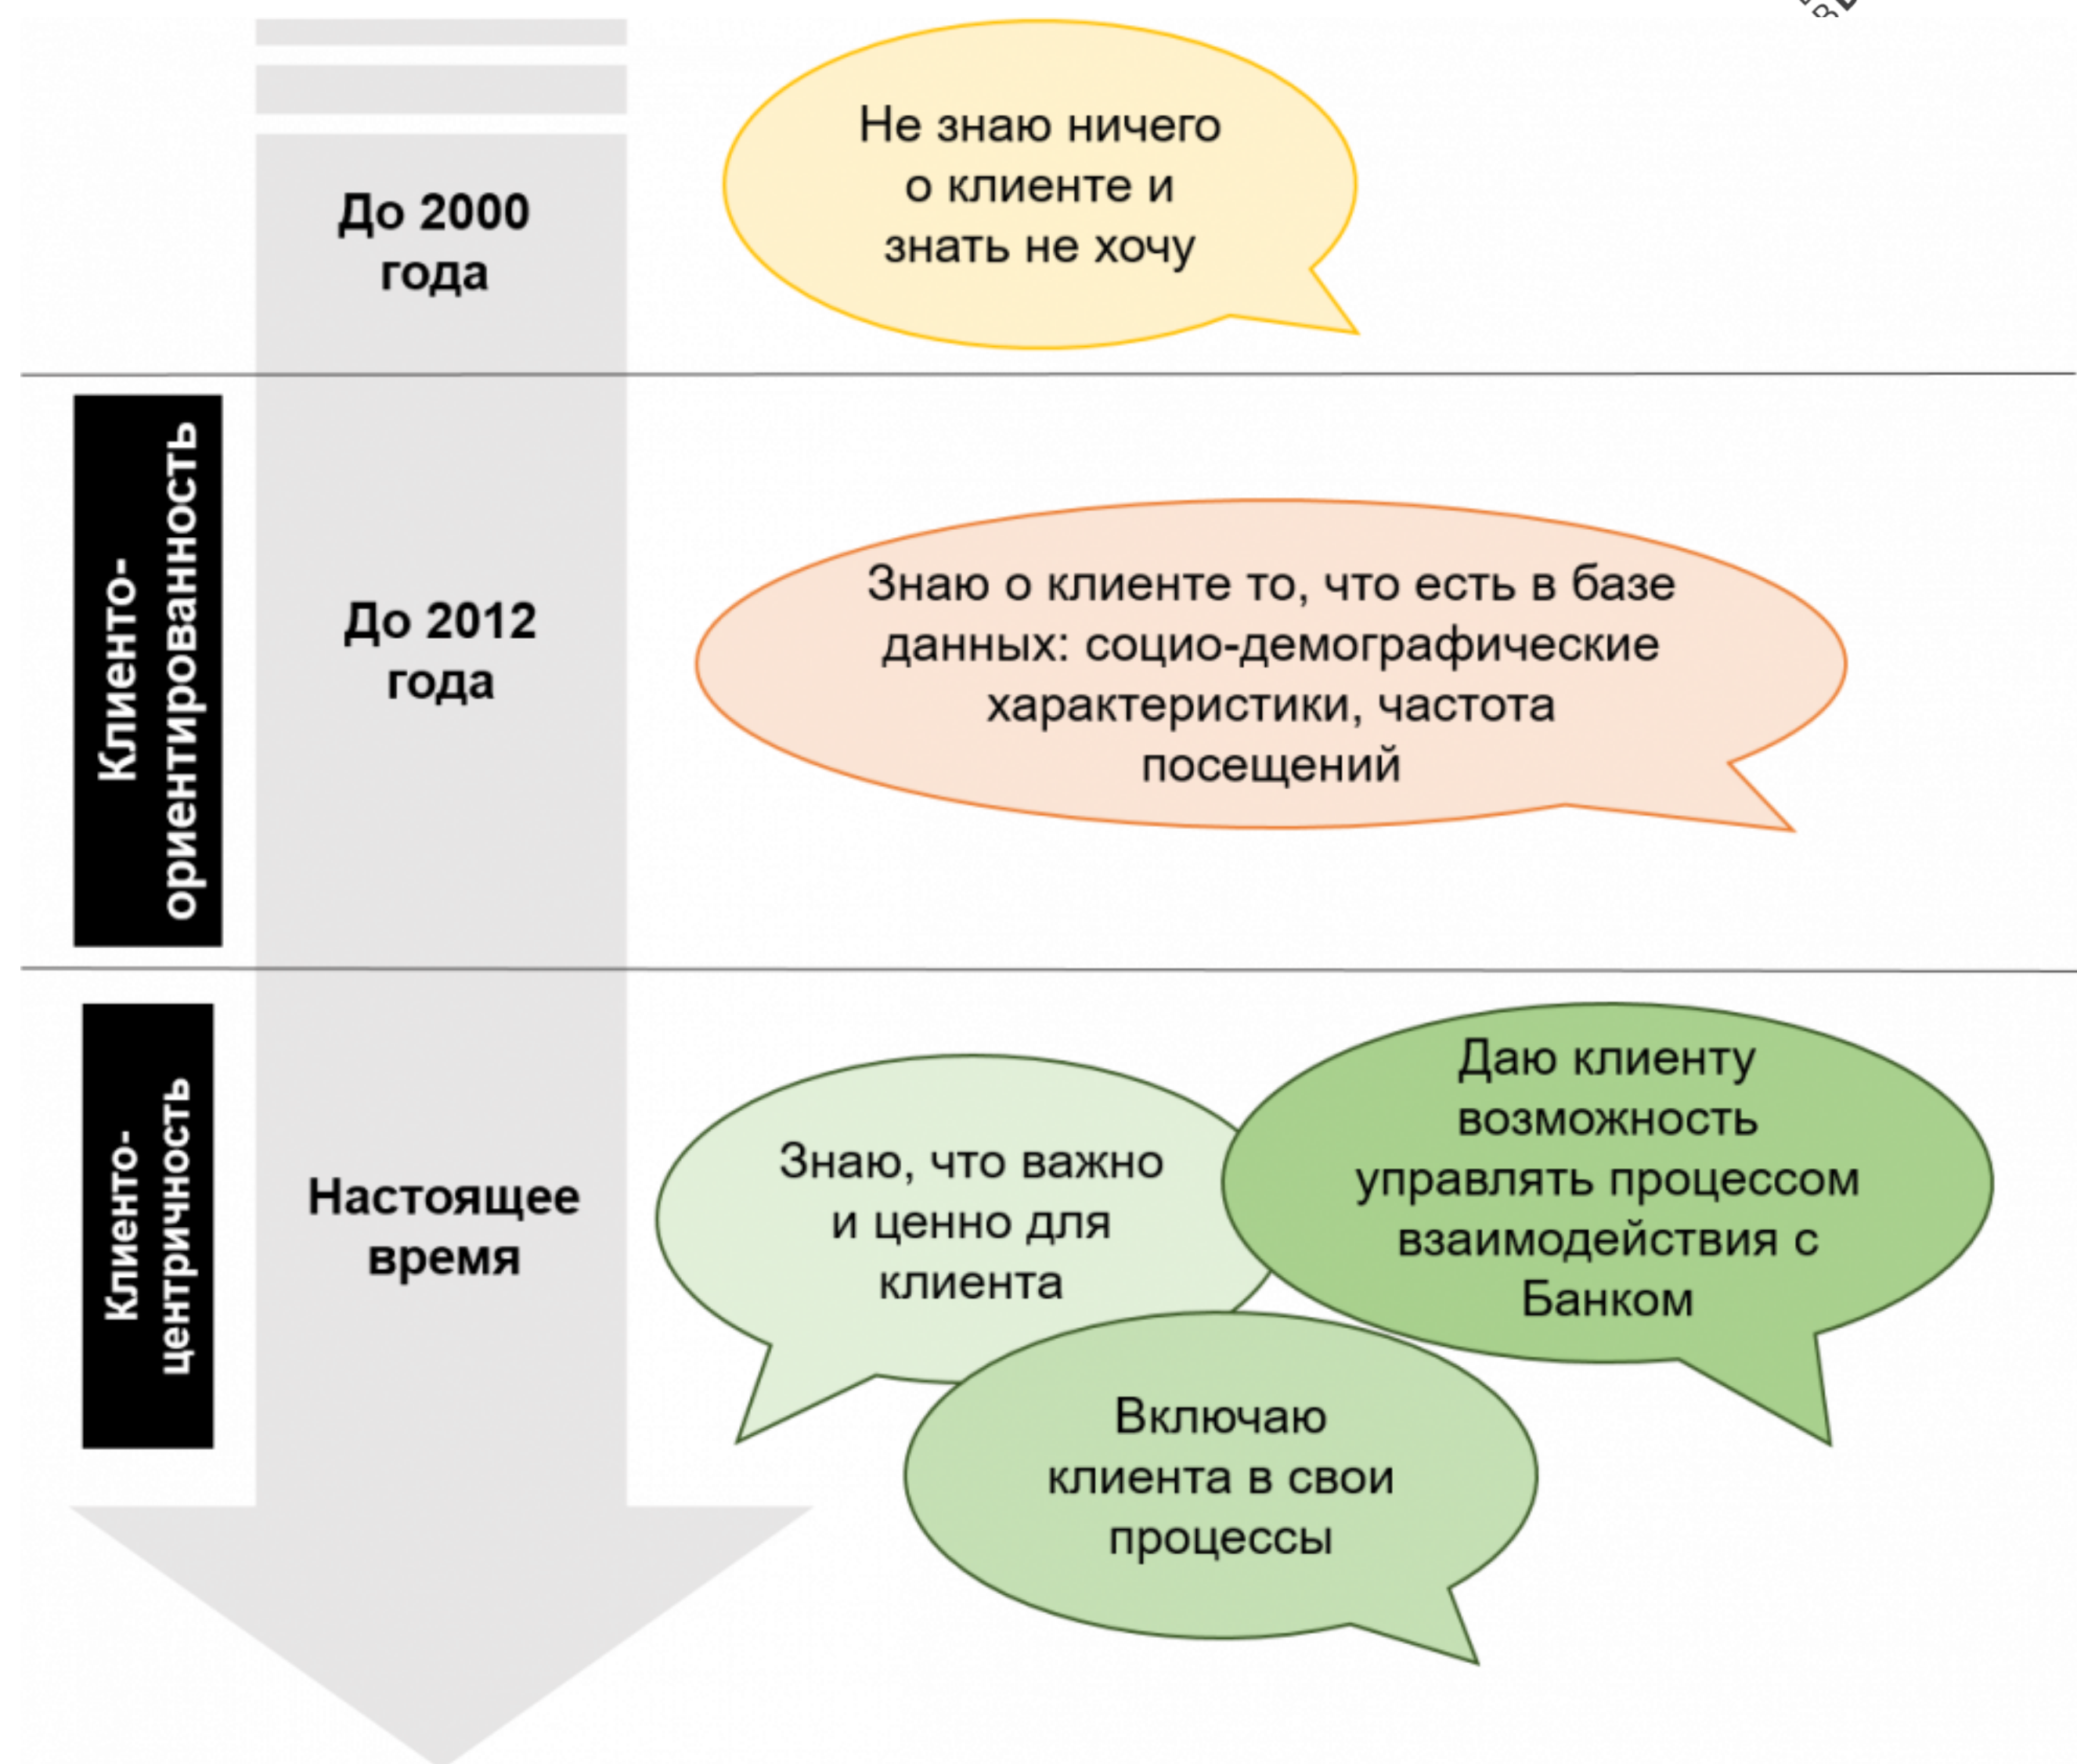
До 2000 года

Не знаю ничего о клиенте и знать не хочу

Клиенто-ориентированность

До 2012 года

Знаю о клиенте то, что есть в базе данных: социо-демографические характеристики, частота посещений

Клиенто-центричность

Настоящее время

Знаю, что важно и ценно для клиента

Даю клиенту возможность управлять процессом взаимодействия с Банком

Включаю клиента в свои процессы